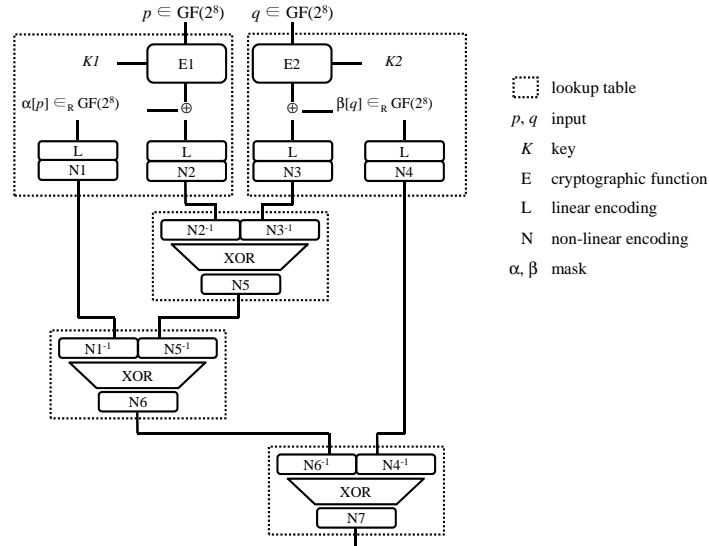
$p \in GF(2^8)$

$q \in GF(2^8)$

K1

E1

E2

K2

$\alpha[p] \in_R GF(2^8)$

$\oplus$

$\oplus$

$\beta[q] \in_R GF(2^8)$

L

L

L

L

N1

N2

N3

N4

$N2^{-1}$

$N3^{-1}$

XOR

N5

$N1^{-1}$

$N5^{-1}$

XOR

N6

$N6^{-1}$

$N4^{-1}$

XOR

N7

lookup table

$p$, $q$ input

$K$ key

E cryptographic function

L linear encoding

N non-linear encoding

$\alpha$, $\beta$ mask